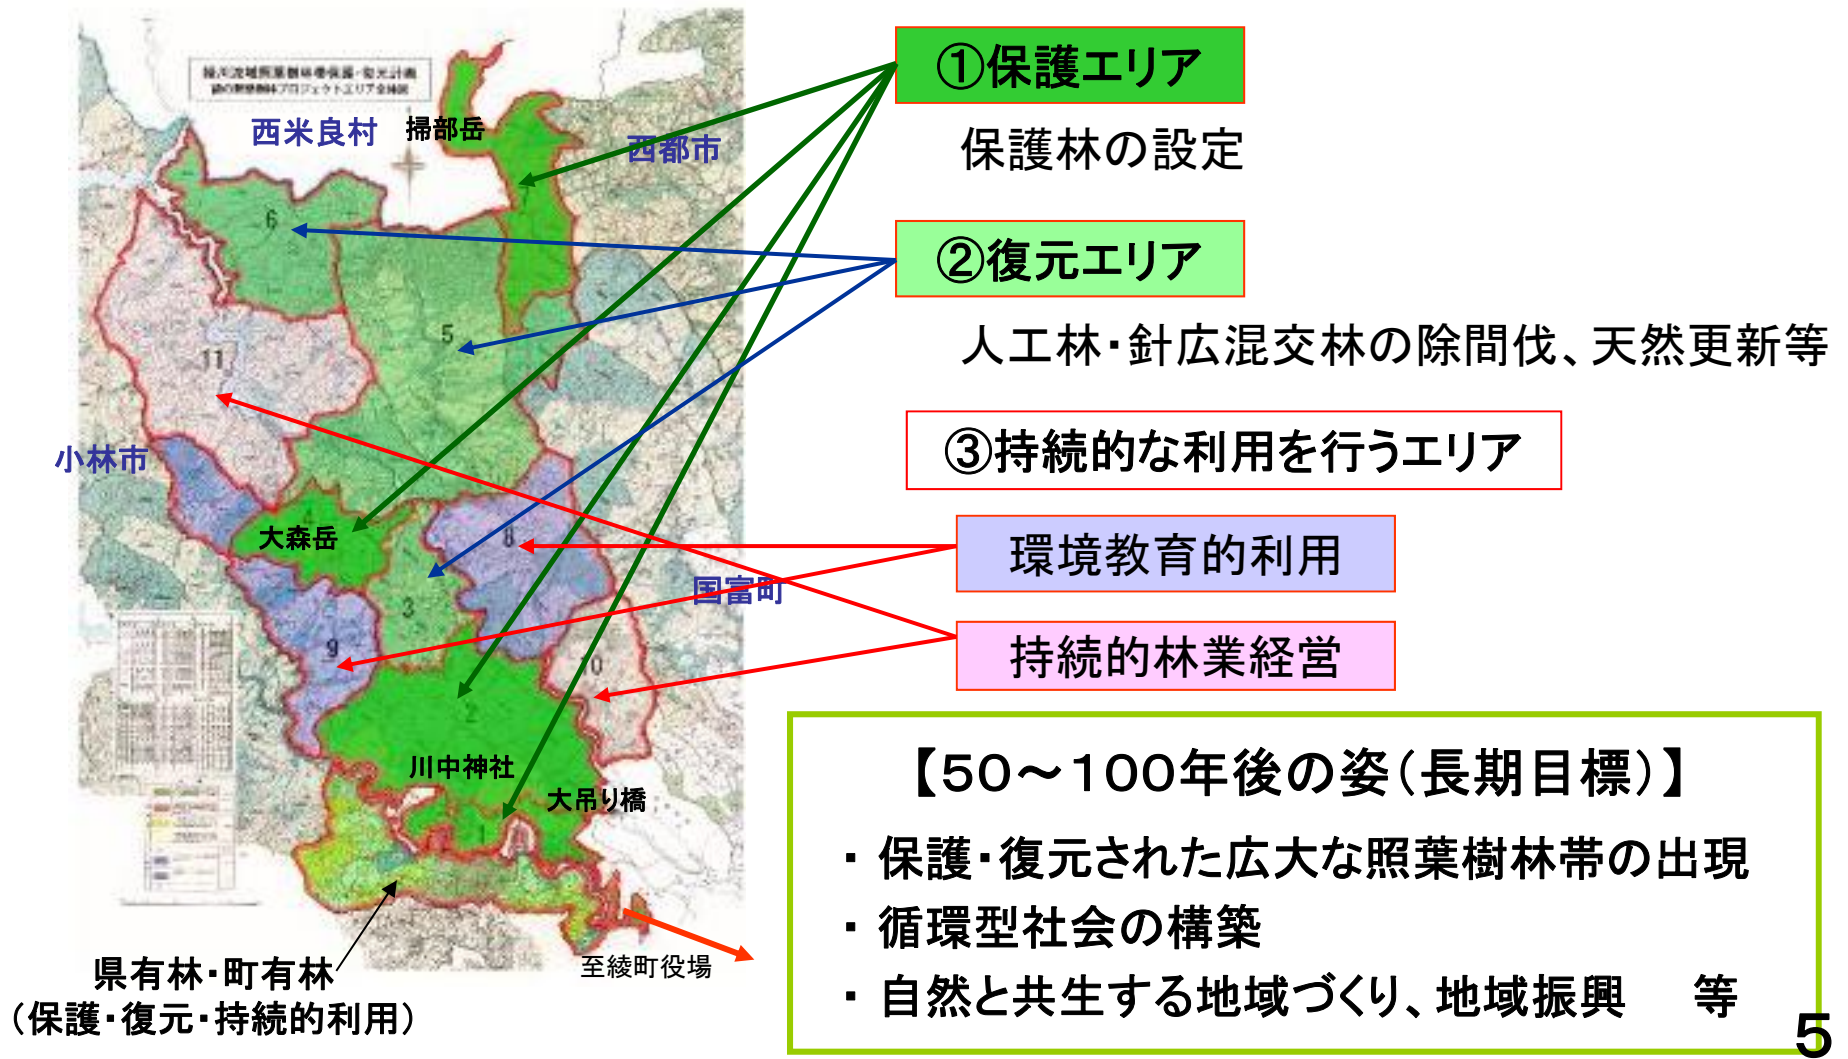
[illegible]
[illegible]

西米良村 掃部岳

西都市

6

5

11

小林市

大森岳

8

国富町

3

9

10

2

川中神社

大吊り橋

1

県有林・町有林
（保護・復元・持続的利用）

至綾町役場

①保護エリア

保護林の設定

②復元エリア

人工林・針広混交林の除間伐、天然更新等

③持続的な利用を行うエリア

環境教育的利用

持続的林業経営

【50～100年後の姿（長期目標）】

・保護・復元された広大な照葉樹林帯の出現
・循環型社会の構築
・自然と共生する地域づくり、地域振興　等

5